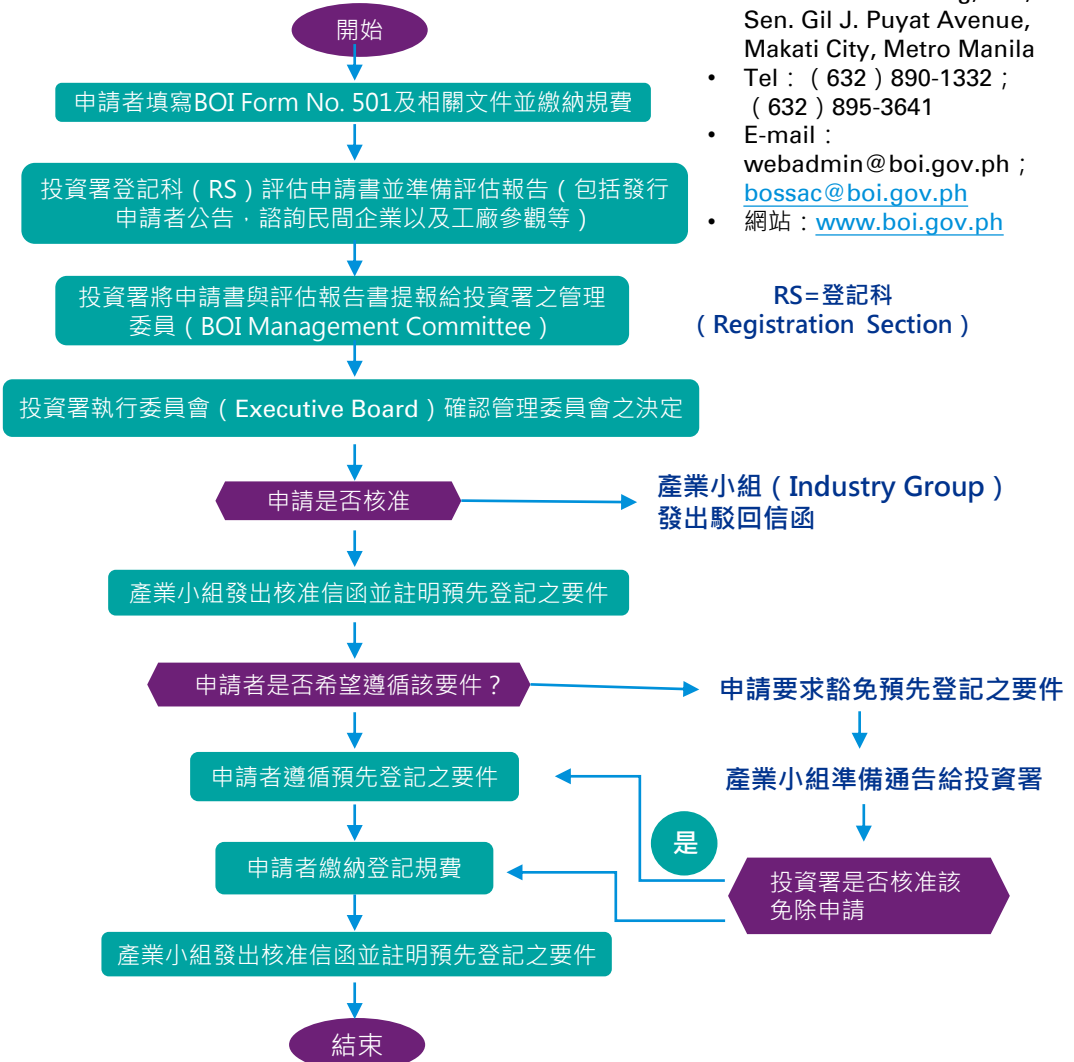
開始

申請者填寫BOI Form No. 501及相關文件並繳納規費

投資署登記科（RS）評估申請書並準備評估報告（包括發行申請者公告，諮詢民間企業以及工廠參觀等）

投資署將申請書與評估報告書提報給投資署之管理委員（BOI Management Committee）

投資署執行委員會（Executive Board）確認管理委員會之決定

申請是否核准

產業小組（Industry Group）發出駁回信函

產業小組發出核准信函並註明預先登記之要件

申請者是否希望遵循該要件？

申請要求豁免預先登記之要件

申請者遵循預先登記之要件

產業小組準備通告給投資署

是

申請者繳納登記規費

投資署是否核准該免除申請

產業小組發出核准信函並註明預先登記之要件

結束

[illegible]
Sen. Gil J. Puyat Avenue, Makati City, Metro Manila
• Tel：（632）890-1332；（632）895-3641
• E-mail：webadmin@boi.gov.ph；bossac@boi.gov.ph
• 網站：www.boi.gov.ph

RS=登記科
（Registration Section）